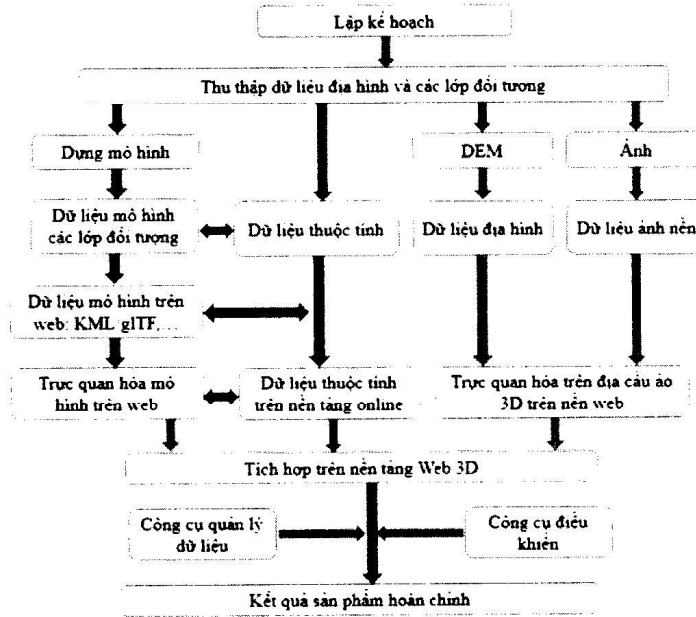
Lập kế hoạch

Thu thập dữ liệu địa hình và các lớp đối tượng

Dựng mô hình

DEM

Ảnh

Dữ liệu mô hình các lớp đối tượng

Dữ liệu thuộc tính

Dữ liệu địa hình

Dữ liệu ảnh nền

Dữ liệu mô hình trên web: KML glTF,...

Trực quan hóa mô hình trên web

Dữ liệu thuộc tính trên nền tảng online

Trực quan hóa trên địa cầu ảo 3D trên nền web

Tích hợp trên nền tảng Web 3D

Công cụ quản lý dữ liệu

Công cụ điều khiển

Kết quả sản phẩm hoàn chỉnh